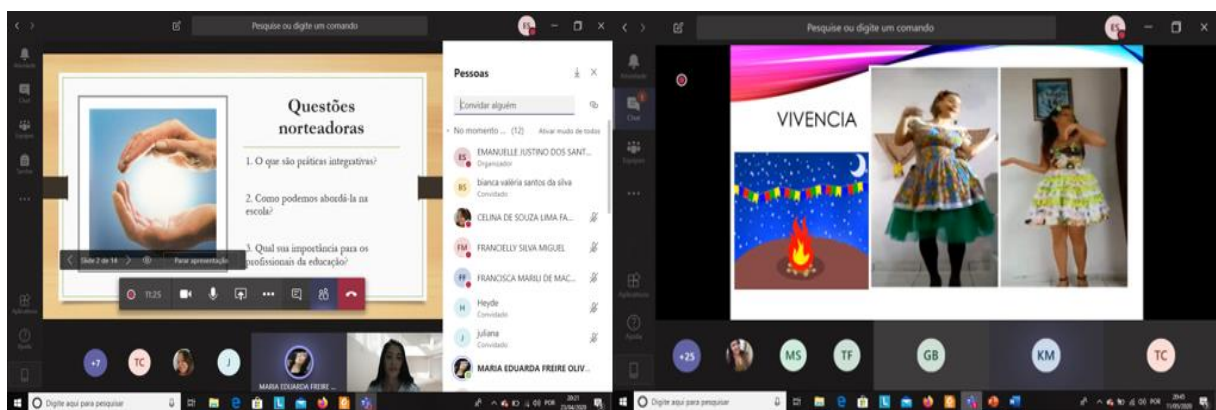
Pesquise ou digite um comando

Atividade
Chat
Equipes
Tarefas
Aplicativos
Ajuda

Questões norteadoras

1. O que são práticas integrativas?

2. Como podemos abordá-la na escola?

3. Qual sua importância para os profissionais da educação?

Slide 2 de 14
Parar apresentação

11:25

Pessoas

Convidar alguém

No momento ... (12) Ativar mudo de todos

ES EMANUELLE JUSTINO DOS SANT...
Organizador

BS bianca valéria santos da silva
Convidado

CELINA DE SOUZA LIMA FA...

FM FRANCIELLY SILVA MIGUEL

FF FRANCISCA MARILI DE MAC...

H Heyde
Convidado

J juliana
Convidado

MARIA EDUARDA FREIRE OLIV...

+7 TC J

MARIA EDUARDA FREIRE ...

Digite aqui para pesquisar

20:21
25/04/2020

Pesquise ou digite um comando

VIVENCIA

+25 MS TF GB KM TC

Digite aqui para pesquisar

20:45
11/05/2020